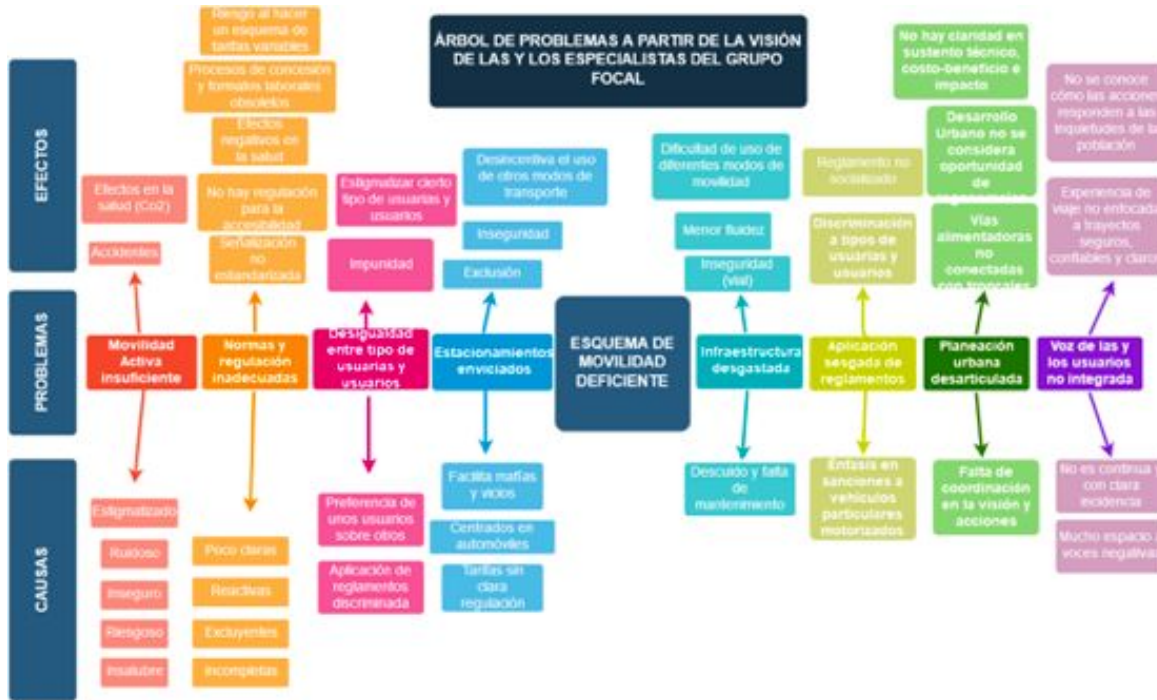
ÁRBOL DE PROBLEMAS A PARTIR DE LA VISIÓN DE LAS Y LOS ESPECIALISTAS DEL GRUPO FOCAL

EFECTOS

PROBLEMAS

CAUSAS

Riesgo al hacer un esquema de tarifas variables

Procesos de concesión y formatos laborales obsoletos

Efectos negativos en la salud

No hay regulación para la accesibilidad

Señalización no estandarizada

Efectos en la salud (Co2)

Accidentes

Estigmatizar cierto tipo de usuarias y usuarios

Impunidad

Desincentiva el uso de otros modos de transporte

Inseguridad

Exclusión

Dificultad de uso de diferentes modos de movilidad

Menor fluidez

Inseguridad (vial)

Reglamento no socializado

Discriminación a tipos de usuarias y usuarios

No hay claridad en sustento técnico, costo-beneficio e impacto

Desarrollo Urbano no se considera oportunidad de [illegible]

Vías alimentadoras no conectadas con troncales

No se conoce cómo las acciones responden a las inquietudes de la población

Experiencia de viaje no enfocada a trayectos seguros, confiables y claros

Movilidad Activa insuficiente

Normas y regulación inadecuadas

Desigualdad entre tipo de usuarias y usuarios

Estacionamientos enviciados

ESQUEMA DE MOVILIDAD DEFICIENTE

Infraestructura desgastada

Aplicación sesgada de reglamentos

Planeación urbana desarticulada

Voz de las y los usuarios no integrada

Estigmatizado

Ruidoso

Inseguro

Riesgoso

Insalubre

Poco claras

Restrictivas

Excluyentes

Incompletas

Preferencia de unos usuarios sobre otros

Aplicación de reglamentos discriminada

Facilita mafias y vicios

Centrados en automóviles

Tarifas sin clara regulación

Descuido y falta de mantenimiento

Énfasis en sanciones a vehículos particulares motorizados

Falta de coordinación en la visión y acciones

No es continua y con clara incidencia

Mucho espacio a voces negativas